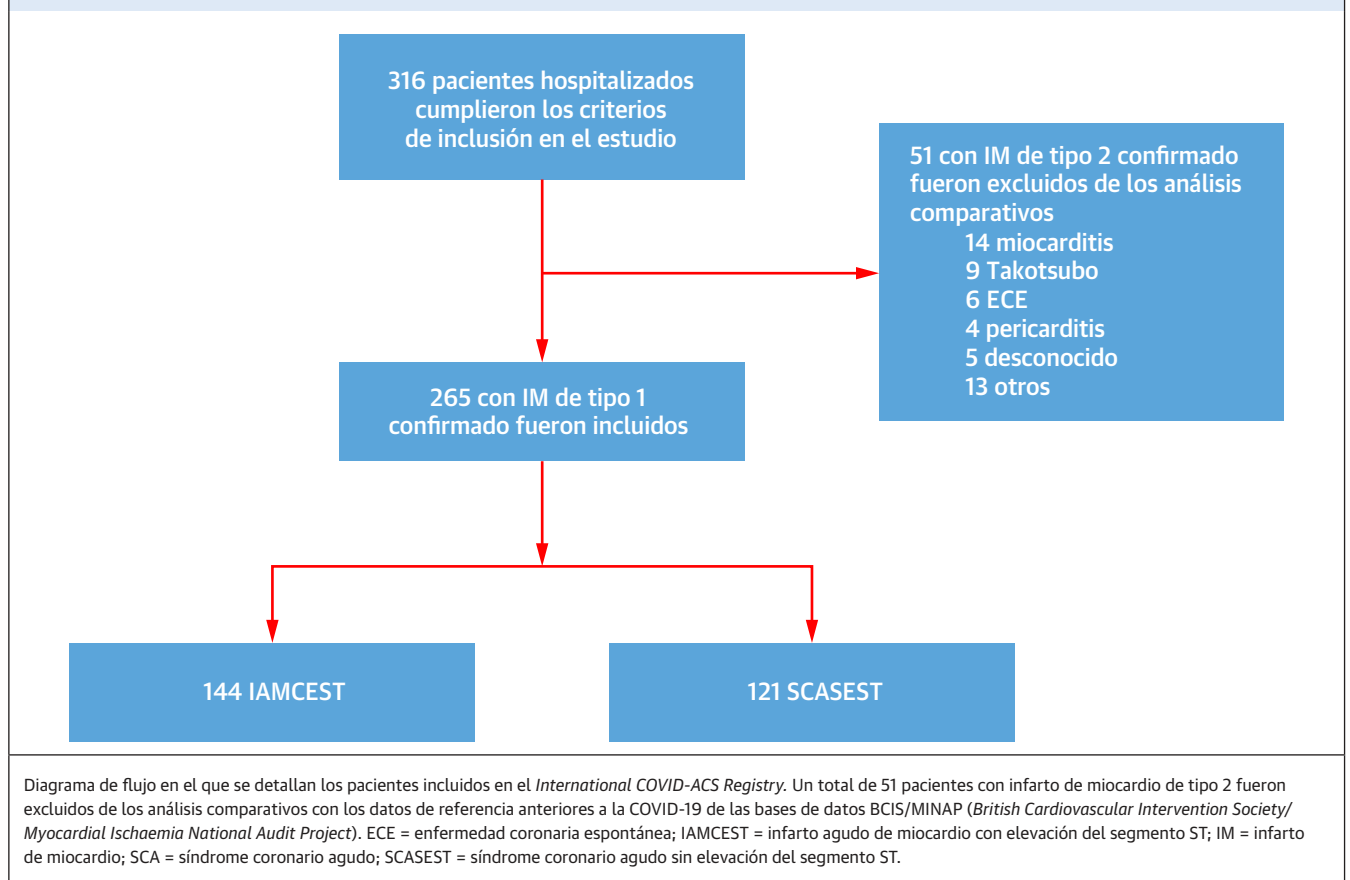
316 pacientes hospitalizados cumplieron los criterios de inclusión en el estudio

51 con IM de tipo 2 confirmado fueron excluidos de los análisis comparativos
14 miocarditis
9 Takotsubo
6 ECE
4 pericarditis
5 desconocido
13 otros

265 con IM de tipo 1 confirmado fueron incluidos

144 IAMCEST

121 SCASEST

Diagrama de flujo en el que se detallan los pacientes incluidos en el *International COVID-ACS Registry*. Un total de 51 pacientes con infarto de miocardio de tipo 2 fueron excluidos de los análisis comparativos con los datos de referencia anteriores a la COVID-19 de las bases de datos BCIS/MINAP (*British Cardiovascular Intervention Society/ Myocardial Ischaemia National Audit Project*). ECE = enfermedad coronaria espontánea; IAMCEST = infarto agudo de miocardio con elevación del segmento ST; IM = infarto de miocardio; SCA = síndrome coronario agudo; SCASEST = síndrome coronario agudo sin elevación del segmento ST.